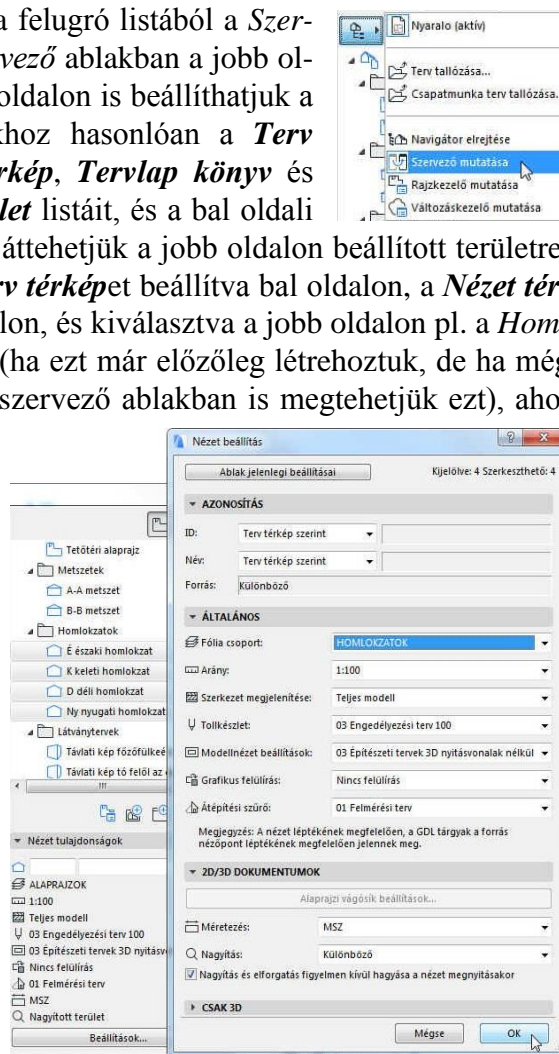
a felugró listából a *Szervező* ablakban a jobb oldalon is beállíthatjuk a hoz hasonlóan a ***Terv térkép***, ***Tervlap könyv*** és ***let*** listáit, és a bal oldali

áttehetjük a jobb oldalon beállított területre ***v térkép***et beállítva bal oldalon, a ***Nézet tér*** lon, és kiválasztva a jobb oldalon pl. a *Hom* (ha ezt már előzőleg létrehoztuk, de ha még szervező ablakban is megtehetjük ezt), aho

Nyaralo (aktív)
Terv tallózása...
Csapatmunka terv tallózása...
Navigátor elrejtése
Szervező mutatása
Rajzkezelő mutatása
Változáskezelő mutatása

Tetőtéri alaprajz
Metszetek
A-A metszet
B-B metszet
Homlokzatok
É északi homlokzat
K keleti homlokzat
D déli homlokzat
Ny nyugati homlokzat
Látványtervek
Távlati kép főzőfülke
Távlati kép tó felől az
Nézet tulajdonságok
ALAPRAJZOK
1:100
Teljes modell
03 Engedélyezési terv 100
03 Építészeti tervek 3D nyitásv
Nincs felülírás
01 Felmérési terv
MSZ
Nagyított terület
Beállítások...

Nézet beállítás
Ablak jelenlegi beállításai
Kijelölve: 4 Szerkeszthető: 4
AZONOSÍTÁS
ID: Terv térkép szerint
Név: Terv térkép szerint
Forrás: Különböző
ÁLTALÁNOS
Fólia csoport: HOMLOKZATOK
Arány: 1:100
Szerkezet megjelenítése: Teljes modell
Tollkészlet: 03 Engedélyezési terv 100
Modellnézet beállítások: 03 Építészeti tervek 3D nyitásvonalak nélkül
Grafikus felülírás: Nincs felülírás
Átépítési szűrő: 01 Felmérési terv
Megjegyzés: A nézet léptékének megfelelően, a GDL tárgyak a forrás nézőpont léptékének megfelelően jelennek meg.
2D/3D DOKUMENTUMOK
Alaprajzi vágósík beállítások...
Méretezés: MSZ
Nagyítás: Különböző
Nagyítás és elforgatás figyelmen kívül hagyása a nézet megnyitásakor
CSAK 3D
Mégse
OK